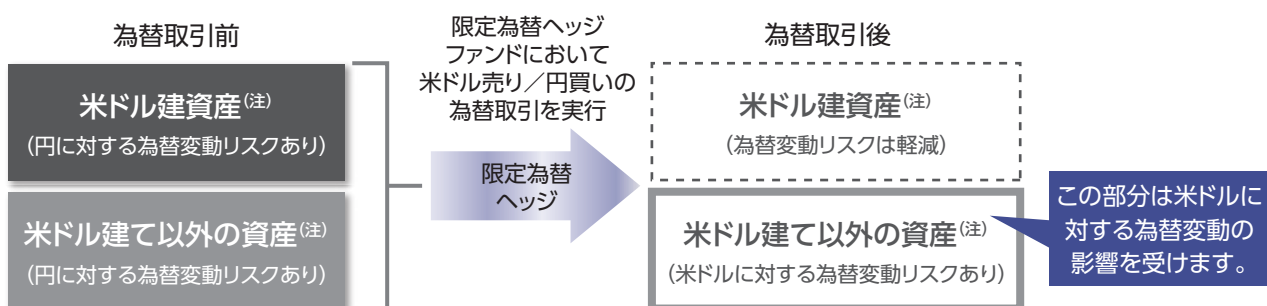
為替取引前

米ドル建資産$^{(注)}$
(円に対する為替変動リスクあり)

米ドル建て以外の資産$^{(注)}$
(円に対する為替変動リスクあり)

限定為替ヘッジファンドにおいて米ドル売り／円買いの為替取引を実行

限定為替ヘッジ

為替取引後

米ドル建資産$^{(注)}$
(為替変動リスクは軽減)

米ドル建て以外の資産$^{(注)}$
(米ドルに対する為替変動リスクあり)

この部分は米ドルに対する為替変動の影響を受けます。